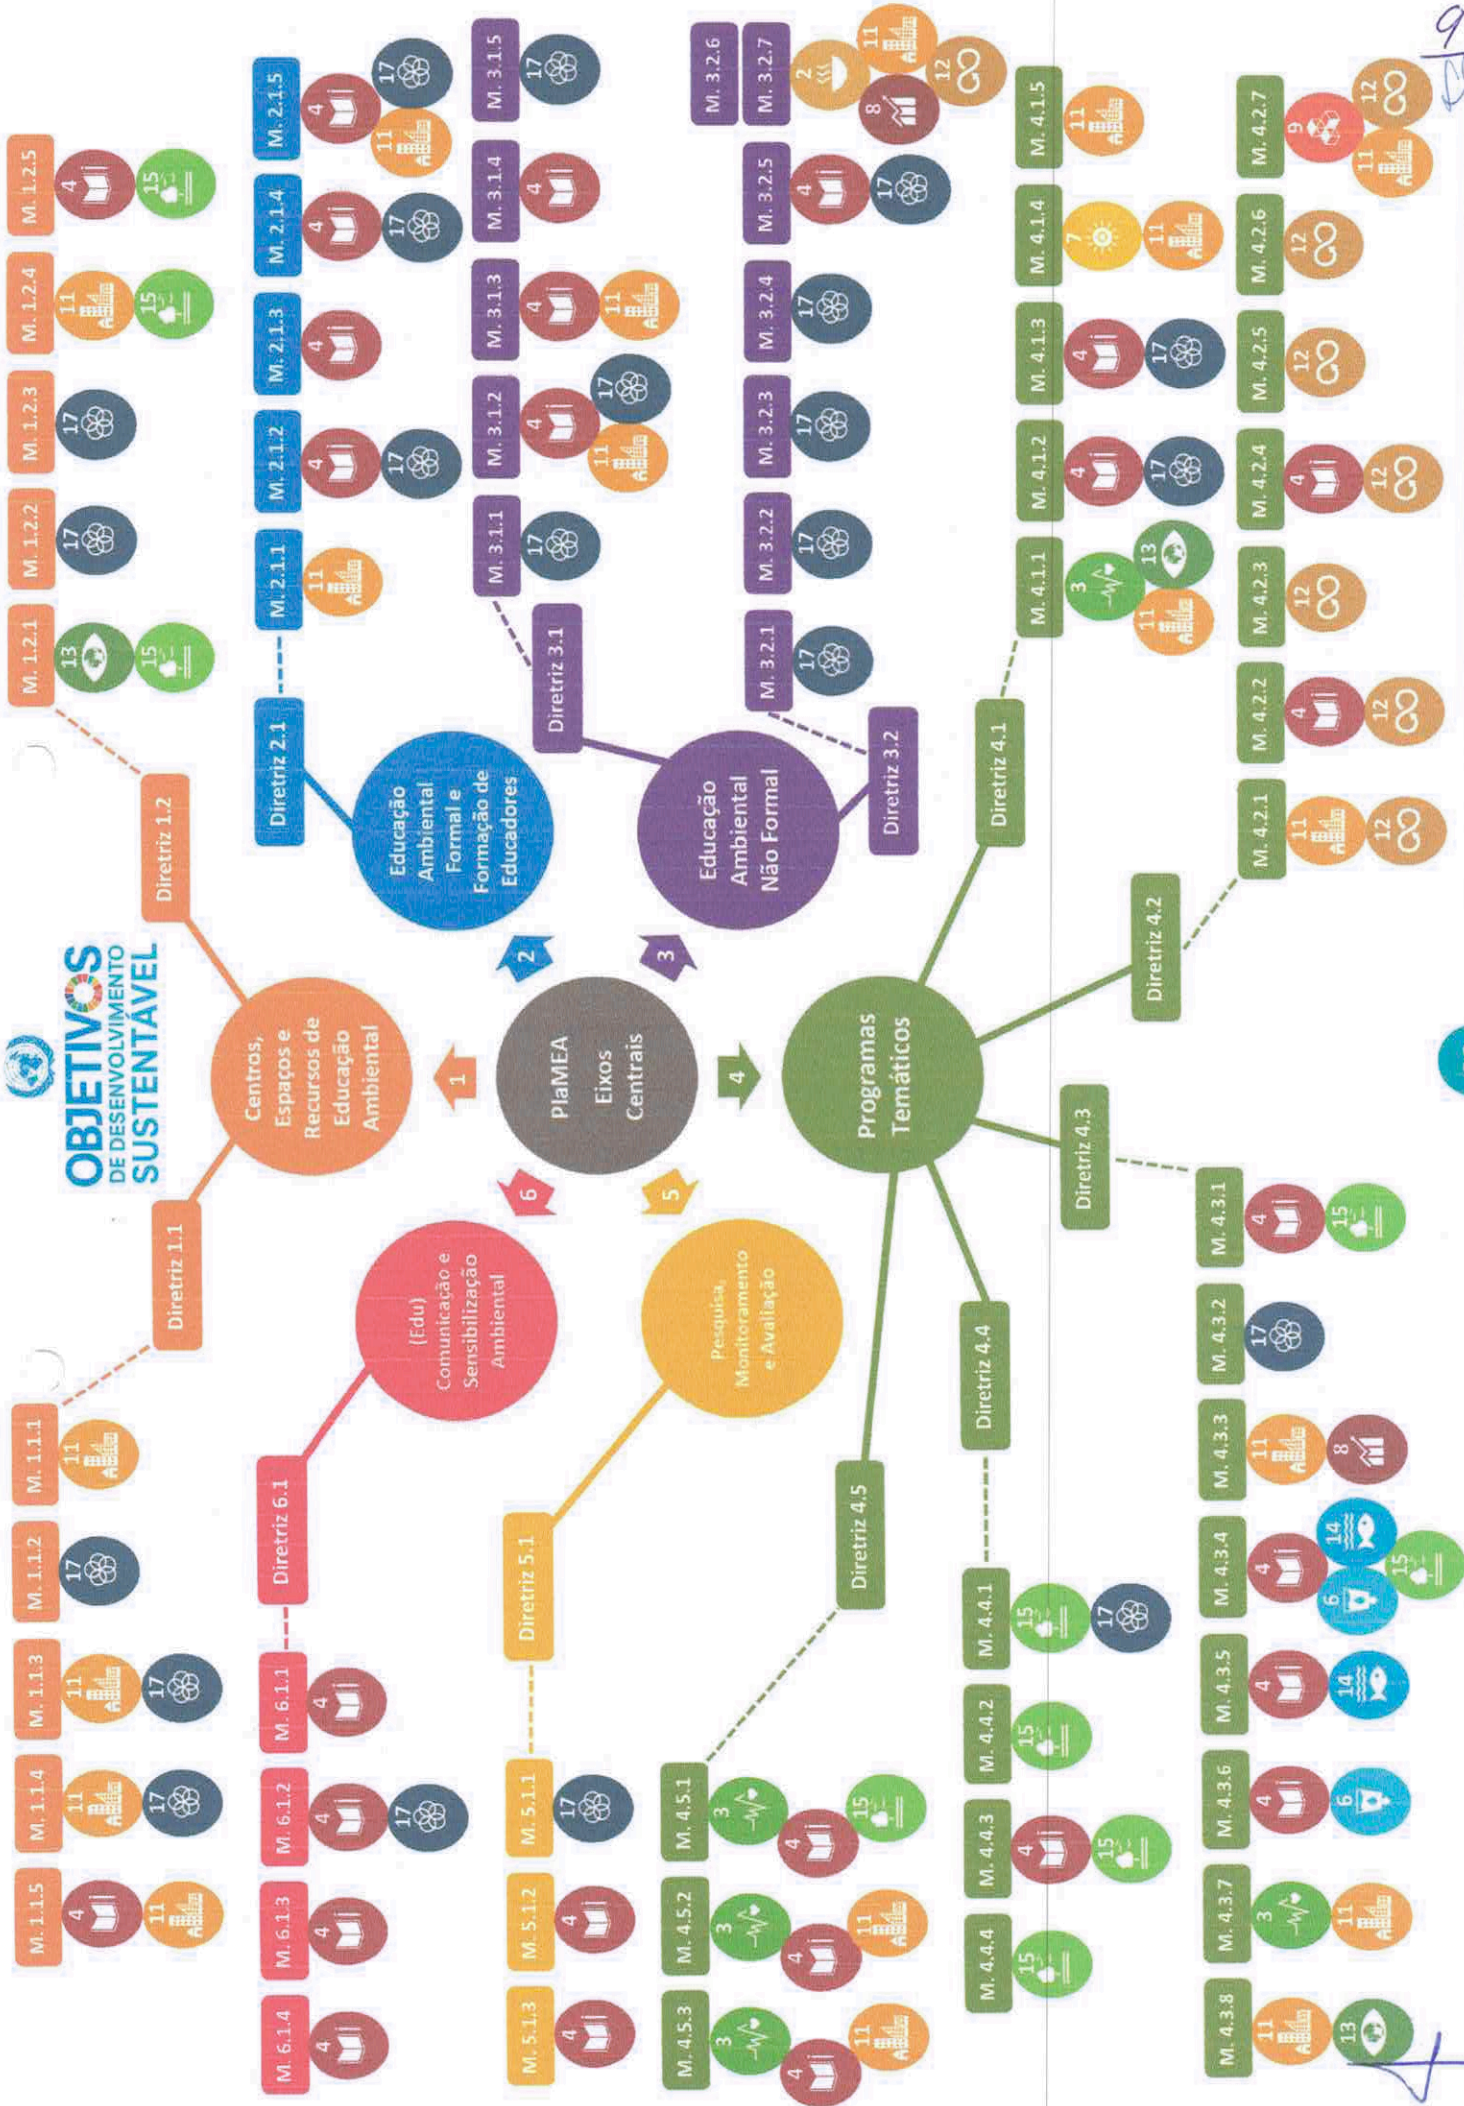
OBJETIVOS DE DESENVOLVIMENTO SUSTENTÁVEL

PlaMEA Eixos Centrais

1
Centros, Espaços e Recursos de Educação Ambiental

2
Educação Ambiental Formal e Formação de Educadores

3
Educação Ambiental Não Formal

4
Programas Temáticos

5
Pesquisa, Monitoramento e Avaliação

6
(Edu) Comunicação e Sensibilização Ambiental

Diretriz 1.1
M. 1.1.1 11
M. 1.1.2 17
M. 1.1.3 11 17
M. 1.1.4 11 17
M. 1.1.5 4 11

Diretriz 1.2
M. 1.2.1 13 15
M. 1.2.2 17
M. 1.2.3 17
M. 1.2.4 11 15
M. 1.2.5 4 15

Diretriz 2.1
M. 2.1.1 11
M. 2.1.2 4 17
M. 2.1.3 4
M. 2.1.4 4 17
M. 2.1.5 4 17 11

Diretriz 3.1
M. 3.1.1 17
M. 3.1.2 4 17 11
M. 3.1.3 4 11
M. 3.1.4 4
M. 3.1.5 17

Diretriz 3.2
M. 3.2.1 17
M. 3.2.2 17
M. 3.2.3 17
M. 3.2.4 17
M. 3.2.5 4 17
M. 3.2.6
M. 3.2.7 2 11 8 12

Diretriz 4.1
M. 4.1.1 3 13 11
M. 4.1.2 4 17
M. 4.1.3 4 17
M. 4.1.4 7 11
M. 4.1.5 11

Diretriz 4.2
M. 4.2.1 11 12
M. 4.2.2 4 12
M. 4.2.3 12
M. 4.2.4 4 12
M. 4.2.5 12
M. 4.2.6 12
M. 4.2.7 9 12 11

Diretriz 4.3
M. 4.3.1 4 15
M. 4.3.2 17
M. 4.3.3 11 8
M. 4.3.4 4 14 6 15
M. 4.3.5 4 14
M. 4.3.6 4 6
M. 4.3.7 3 11
M. 4.3.8 11 13

Diretriz 4.4
M. 4.4.1 15 17
M. 4.4.2 15
M. 4.4.3 4 15
M. 4.4.4 15

Diretriz 4.5
M. 4.5.1 3 4 15
M. 4.5.2 3 4 11
M. 4.5.3 3 4 11

Diretriz 5.1
M. 5.1.1 17
M. 5.1.2 4
M. 5.1.3 4

Diretriz 6.1
M. 6.1.1 4
M. 6.1.2 4 17
M. 6.1.3 4
M. 6.1.4 4

9